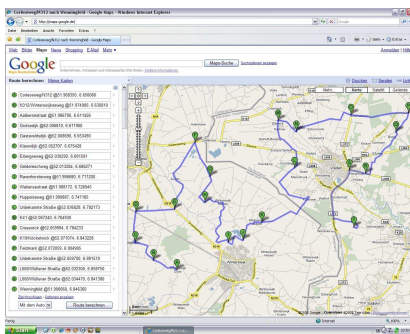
Coesweg/K312 nach Wessingfeld - Google Maps - Windows Internet Explorer

http://maps.google.de/

Datei Bearbeiten Ansicht Favoriten Extras ?

Coesweg/K312 nach Wessingfeld - Google Maps

Web Bilder Maps News Shopping E-Mail Mehr ▾

Anmelden | Hilfe

Google Maps

Maps-Suche

Suchoptionen anzeigen

Route berechnen Meine Karten

Drucken | Senden | Link

Coesweg/K312 @51.958350, 6.658000
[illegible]
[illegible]
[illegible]
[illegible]
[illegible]
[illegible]
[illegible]
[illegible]
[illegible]
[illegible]
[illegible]
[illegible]
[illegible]
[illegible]
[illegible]
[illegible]
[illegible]
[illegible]
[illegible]
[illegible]
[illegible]
Wessingfeld @51.958350, 6.644360

Mit dem Auto

Route berechnen

Mehr... Karte Satellit Gelände

Fertig

Internet

100%

Coesweg/K312 n...